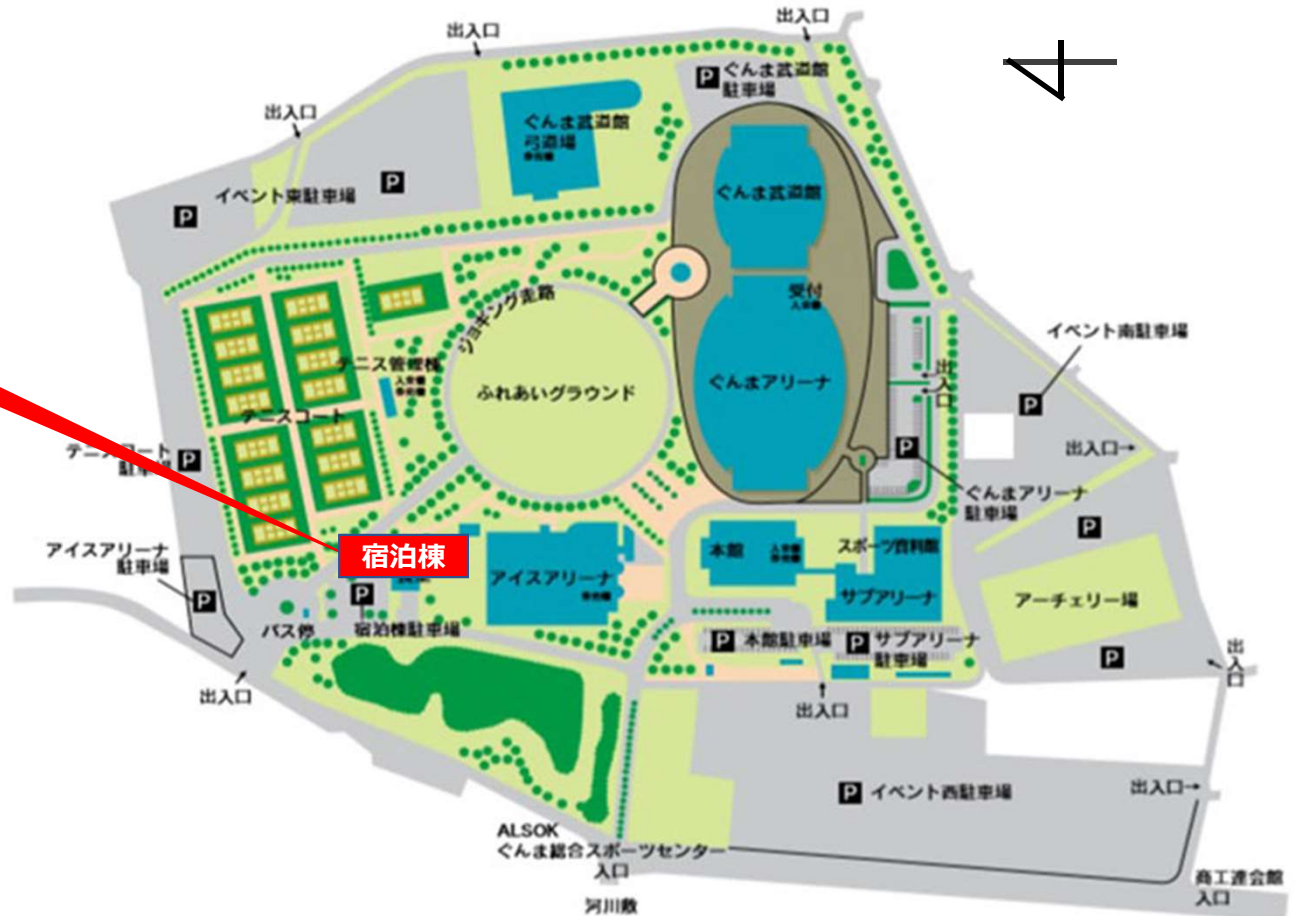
出入口
出入口
P ぐんま武道館 駐車場
出入口
ぐんま武道館 弓道場
イベント東駐車場
P
P
ぐんま武道館
受付
ジョギング走路
イベント南駐車場
テニス管理棟
ふれあいグラウンド
ぐんまアリーナ
出入口
P
テニスコート
テニスコート駐車場
P
出入口
P
ぐんまアリーナ駐車場
P
宿泊棟
アイスアリーナ駐車場
本館
スポーツ資料館
アイスアリーナ
P
P
サブアリーナ
アーチェリー場
バス停
宿泊棟駐車場
P 本館駐車場
P サブアリーナ駐車場
出入口
P
出入口
出入口
P イベント西駐車場
出入口
ALSOK ぐんま総合スポーツセンター 入口
商工連合館 入口
河川敷